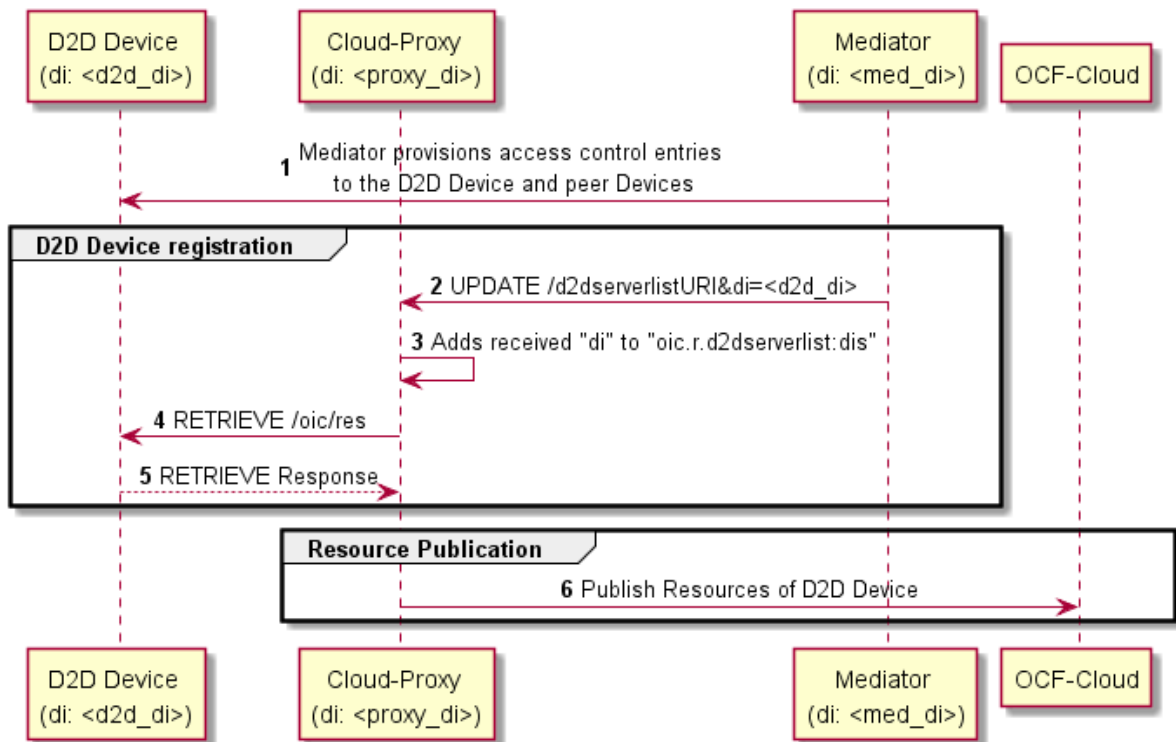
D2D Device
(di: <d2d_di>)

Cloud-Proxy
(di: <proxy_di>)

Mediator
(di: <med_di>)

OCF-Cloud

1 Mediator provisions access control entries to the D2D Device and peer Devices

D2D Device registration

2 UPDATE /d2dserverlistURI&di=<d2d_di>

3 Adds received "di" to "oic.r.d2dserverlist:dis"

4 RETRIEVE /oic/res

5 RETRIEVE Response

Resource Publication

6 Publish Resources of D2D Device

D2D Device
(di: <d2d_di>)

Cloud-Proxy
(di: <proxy_di>)

Mediator
(di: <med_di>)

OCF-Cloud